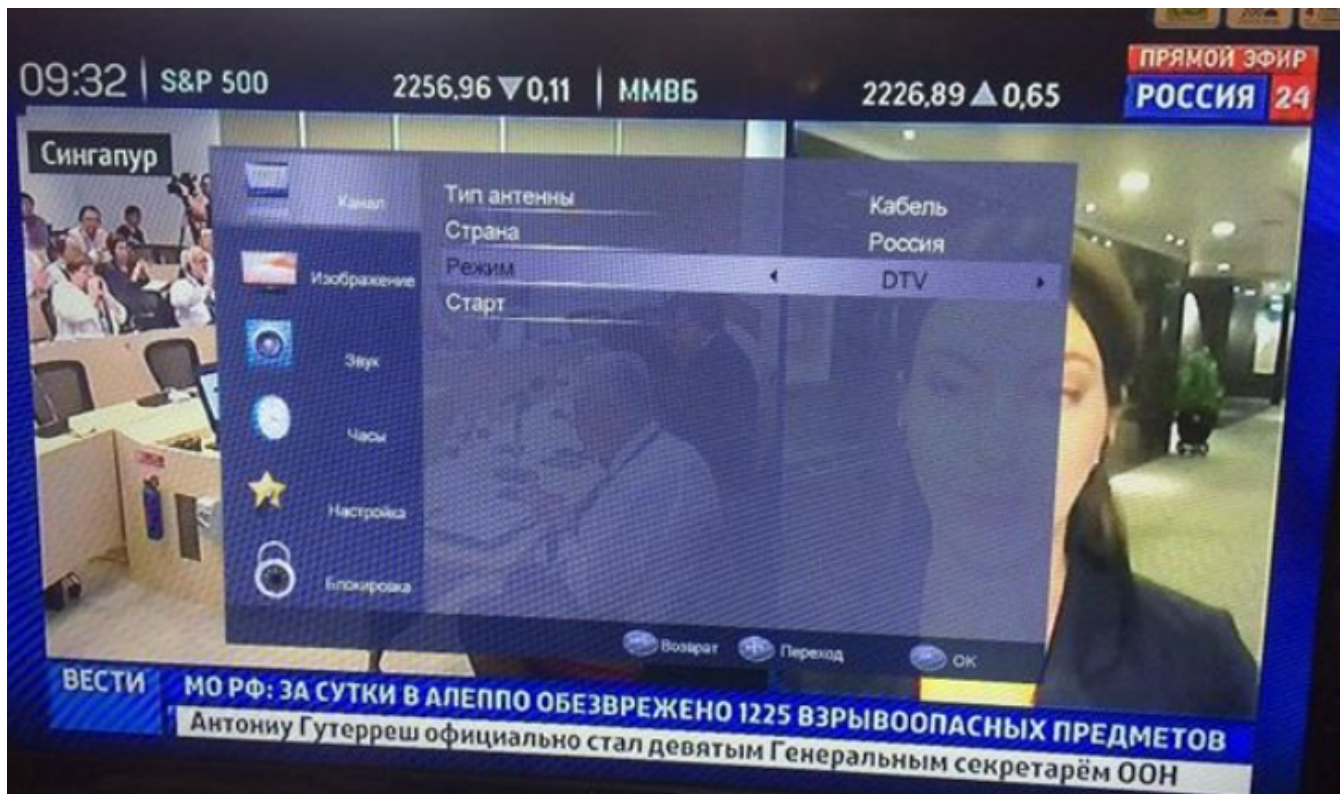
09:32 | S&P 500 2256,96 ▼0,11 | ММВБ 2226,89 ▲0,65

ПРЯМОЙ ЭФИР
РОССИЯ 24

Сингапур

Канал
Изображение
Звук
Часы
Настройка
Блокировка

Тип антенны Кабель
Страна Россия
Режим ◄ DTV ►
Старт

Возврат Переход OK

ВЕСТИ МО РФ: ЗА СУТКИ В АЛЕППО ОБЕЗВРЕЖЕНО 1225 ВЗРЫВООПАСНЫХ ПРЕДМЕТОВ
Антониу Гутерреш официально стал девятым Генеральным секретарём ООН